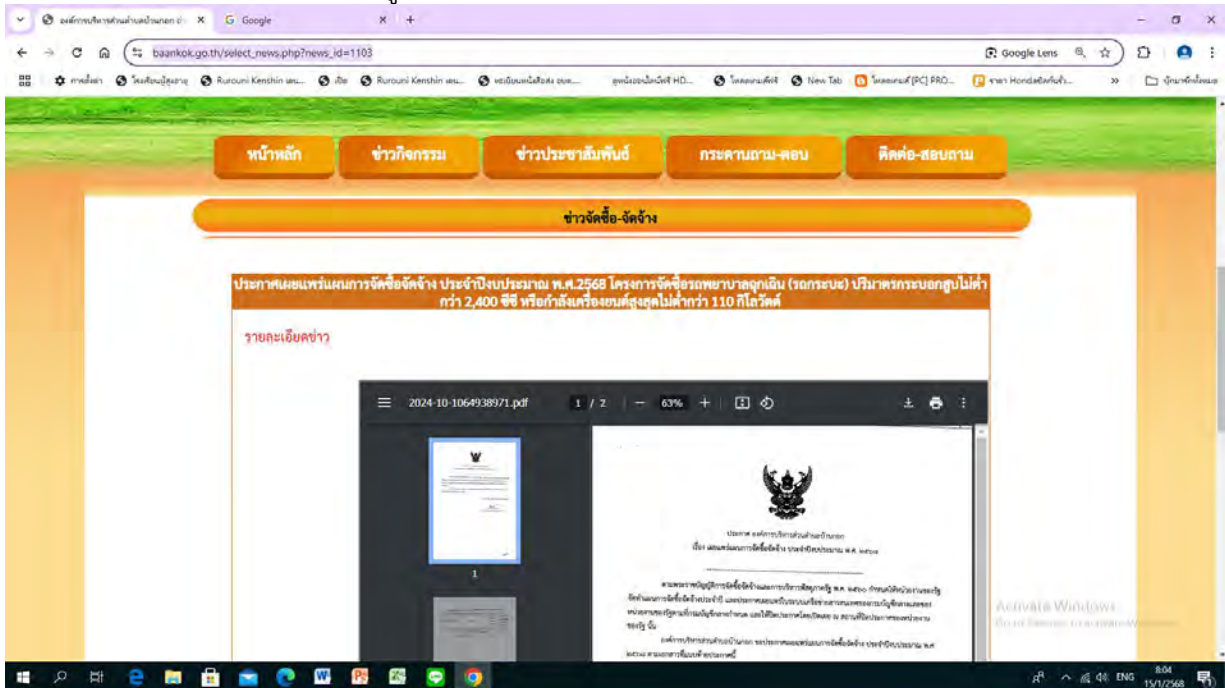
องค์การบริหารส่วนตำบลบ้านนอก × Google × +

baankok.go.th/select_news.php?news_id=1103

Google Lens

Rurouni Kenshin Rurouni Kenshin New Tab

หน้าหลัก ข่าวกิจกรรม ข่าวประชาสัมพันธ์ กระดานถาม-ตอบ ติดต่อ-สอบถาม

ข่าวจัดซื้อ-จัดจ้าง

ประกาศเผยแพร่แผนการจัดซื้อจัดจ้าง ประจำปีงบประมาณ พ.ศ.2568 โครงการจัดซื้อรถพยาบาลฉุกเฉิน (รถกระบะ) ปริมาตรกระบอกสูบไม่ต่ำกว่า 2,400 ซีซี หรือกำลังเครื่องยนต์สูงสุดไม่ต่ำกว่า 110 กิโลวัตต์

รายละเอียดข่าว

2024-10-1064938971.pdf 1 / 2 63%

1

ประกาศ องค์การบริหารส่วนตำบลบ้านนอก
เรื่อง เผยแพร่แผนการจัดซื้อจัดจ้าง ประจำปีงบประมาณ พ.ศ. ๒๕๖๘

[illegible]

Activate Windows
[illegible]

ENG 8:04 15/1/2568